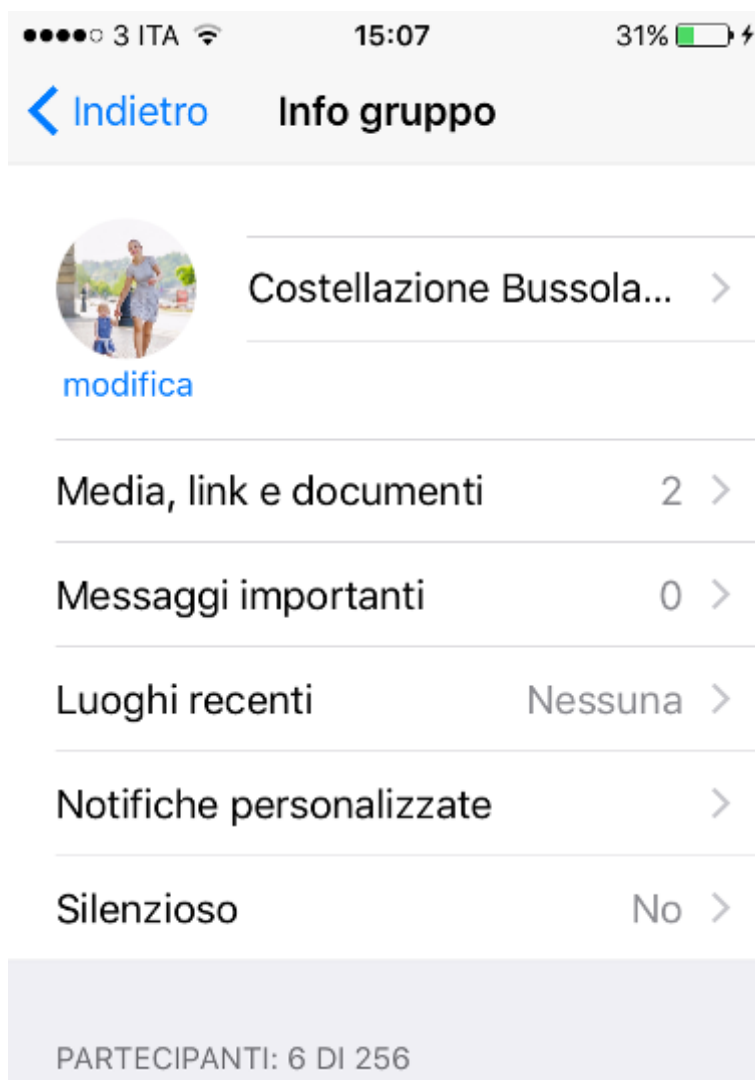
●●●●○ 3 ITA 15:07 31%

Indietro Info gruppo

Costellazione Bussola...

modifica

Media, link e documenti 2

Messaggi importanti 0

Luoghi recenti Nessuna

Notifiche personalizzate

Silenzioso No

PARTECIPANTI: 6 DI 256